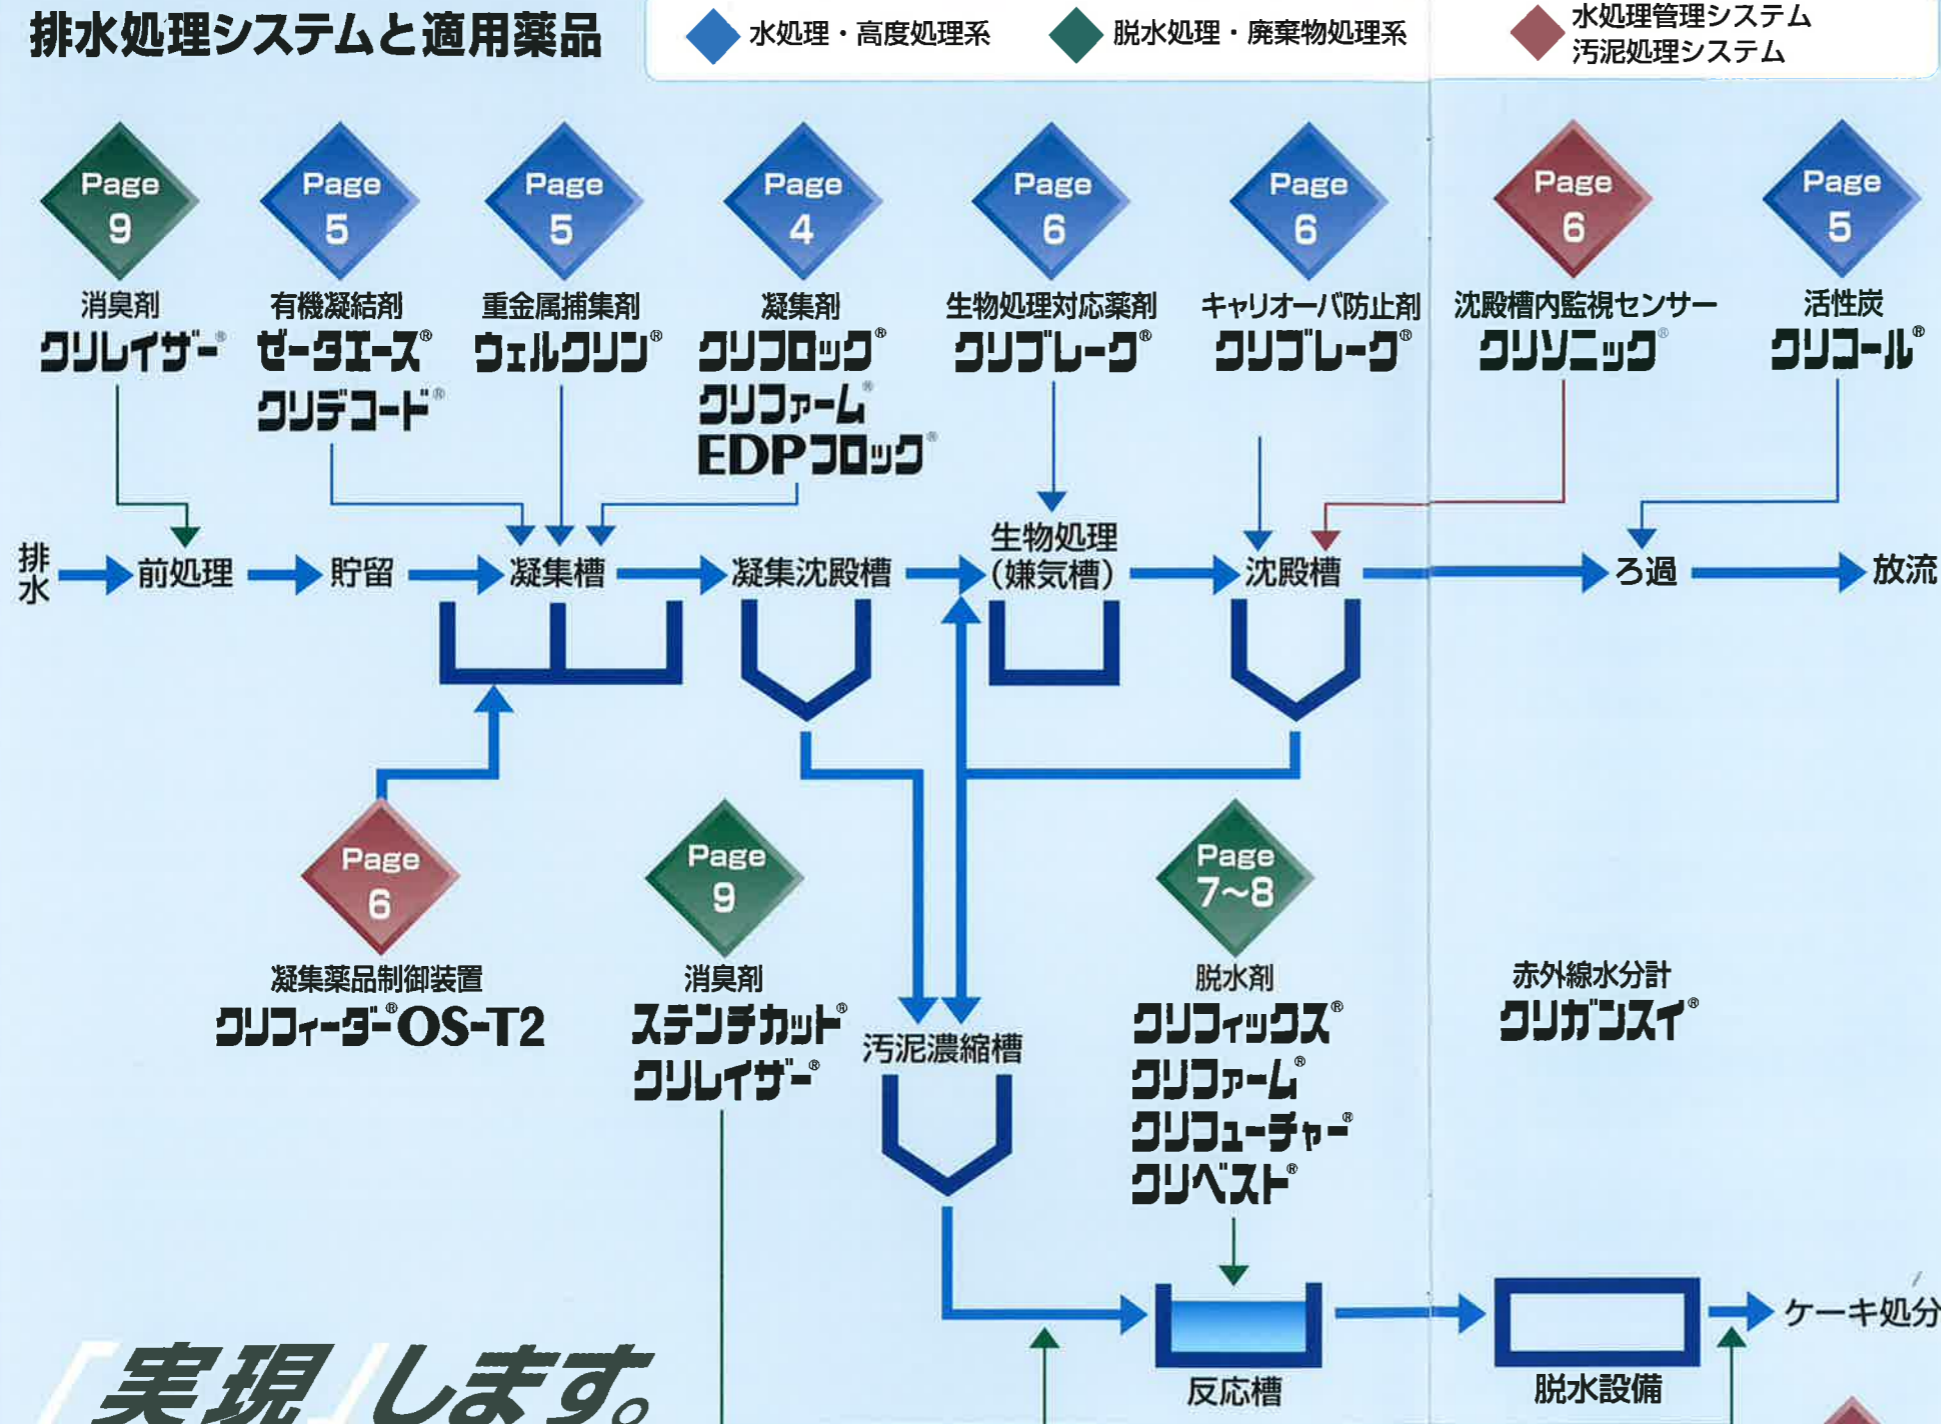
排水処理システムと適用薬品

水処理・高度処理系　脱水処理・廃棄物処理系　水処理管理システム 汚泥処理システム

Page 9
消臭剤
クリレイザー®

Page 5
有機凝結剤
ゼータエース®
クリデコード®

Page 5
重金属捕集剤
ウェルクリン®

Page 4
凝集剤
クリフロック®
クリファーム®
EDPフロック®

Page 6
生物処理対応薬剤
クリブレーク®

Page 6
キャリオーバ防止剤
クリブレーク®

Page 6
沈殿槽内監視センサー
クリソニック®

Page 5
活性炭
クリコール®

排水　前処理　貯留　凝集槽　凝集沈殿槽　生物処理（嫌気槽）　沈殿槽　ろ過　放流

Page 6
凝集薬品制御装置
クリフィーダー®OS-T2

Page 9
消臭剤
ステンチカット®
クリレイザー®

汚泥濃縮槽

Page 7~8
脱水剤
クリフィックス®
クリファーム®
クリフューチャー®
クリベスト®

赤外線水分計
クリガンスイ®

反応槽　脱水設備　ケーキ処分

「実現」します。